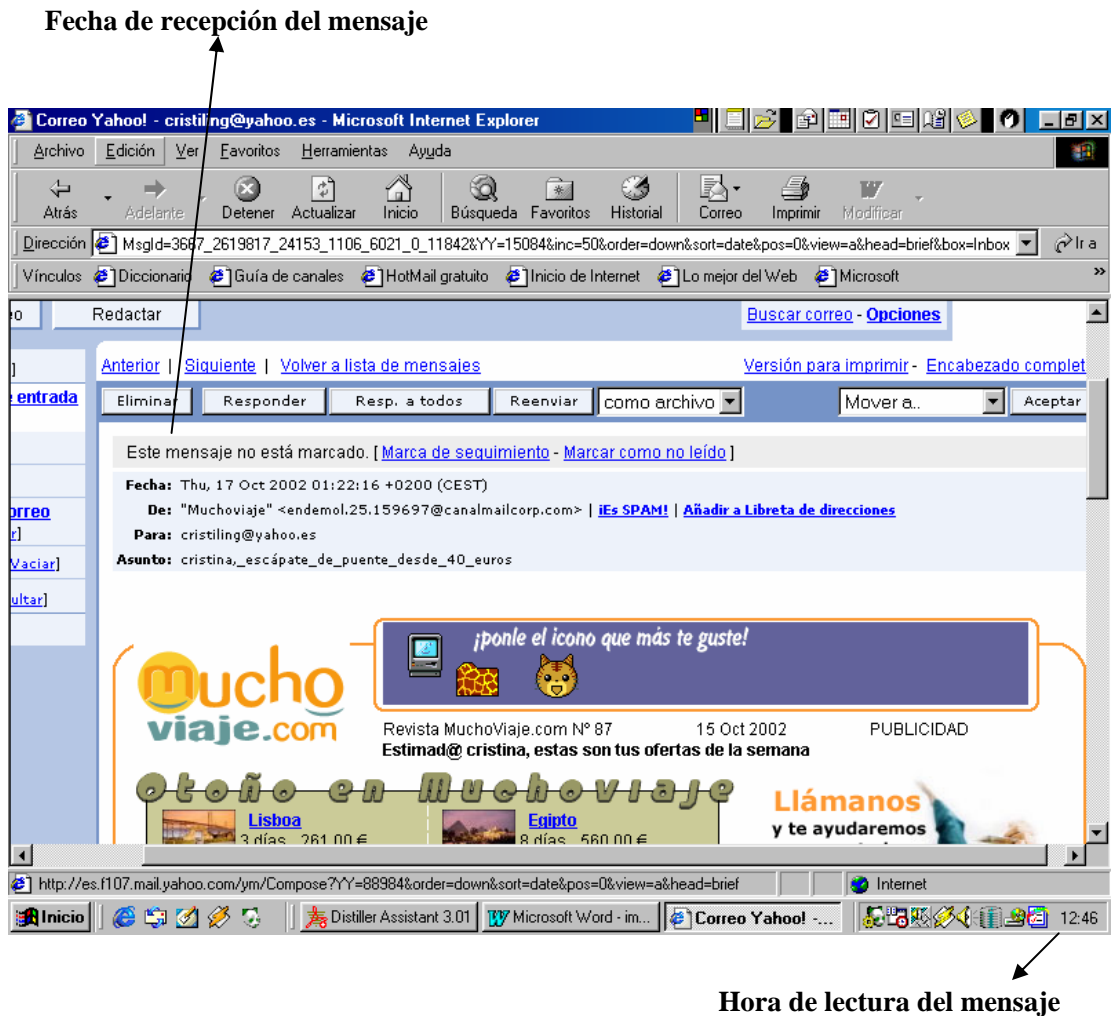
Fecha de recepción del mensaje

Correo Yahoo! - cristiling@yahoo.es - Microsoft Internet Explorer

Archivo Edición Ver Favoritos Herramientas Ayuda

Atrás Adelante Detener Actualizar Inicio Búsqueda Favoritos Historial Correo Imprimir Modificar

Dirección MsgId=3687_2619817_24153_1106_6021_0_11842&YY=15084&inc=50&order=down&sort=date&pos=0&view=a&head=brief&box=Inbox Ir a

Vínculos Diccionario Guía de canales HotMail gratuito Inicio de Internet Lo mejor del Web Microsoft

eo Redactar Buscar correo - Opciones

Anterior | Siguiente | Volver a lista de mensajes Versión para imprimir - Encabezado complet

e entrada

Eliminar Responder Resp. a todos Reenviar como archivo Mover a.. Aceptar

Este mensaje no está marcado. [ Marca de seguimiento - Marcar como no leído ]

Fecha: Thu, 17 Oct 2002 01:22:16 +0200 (CEST)
De: "Muchoviaje" <endemol.25.159697@canalmailcorp.com> | ¡Es SPAM! | Añadir a Libreta de direcciones
Para: cristiling@yahoo.es
Asunto: cristina,_escápate_de_puente_desde_40_euros

orreo
r]
Vaciar]
ultar]

¡ponle el icono que más te guste!

mucho viaje.com

Revista MuchoViaje.com Nº 87 15 Oct 2002 PUBLICIDAD
Estimad@ cristina, estas son tus ofertas de la semana

Otoño en Muchoviaje

Lisboa
3 días 261,00 €
Egipto
8 días 560,00 €

Llámanos
y te ayudaremos

http://es.f107.mail.yahoo.com/ym/Compose?YY=88984&order=down&sort=date&pos=0&view=a&head=brief Internet

Inicio Distiller Assistant 3.01 Microsoft Word - im... Correo Yahoo! -... 12:46

Hora de lectura del mensaje